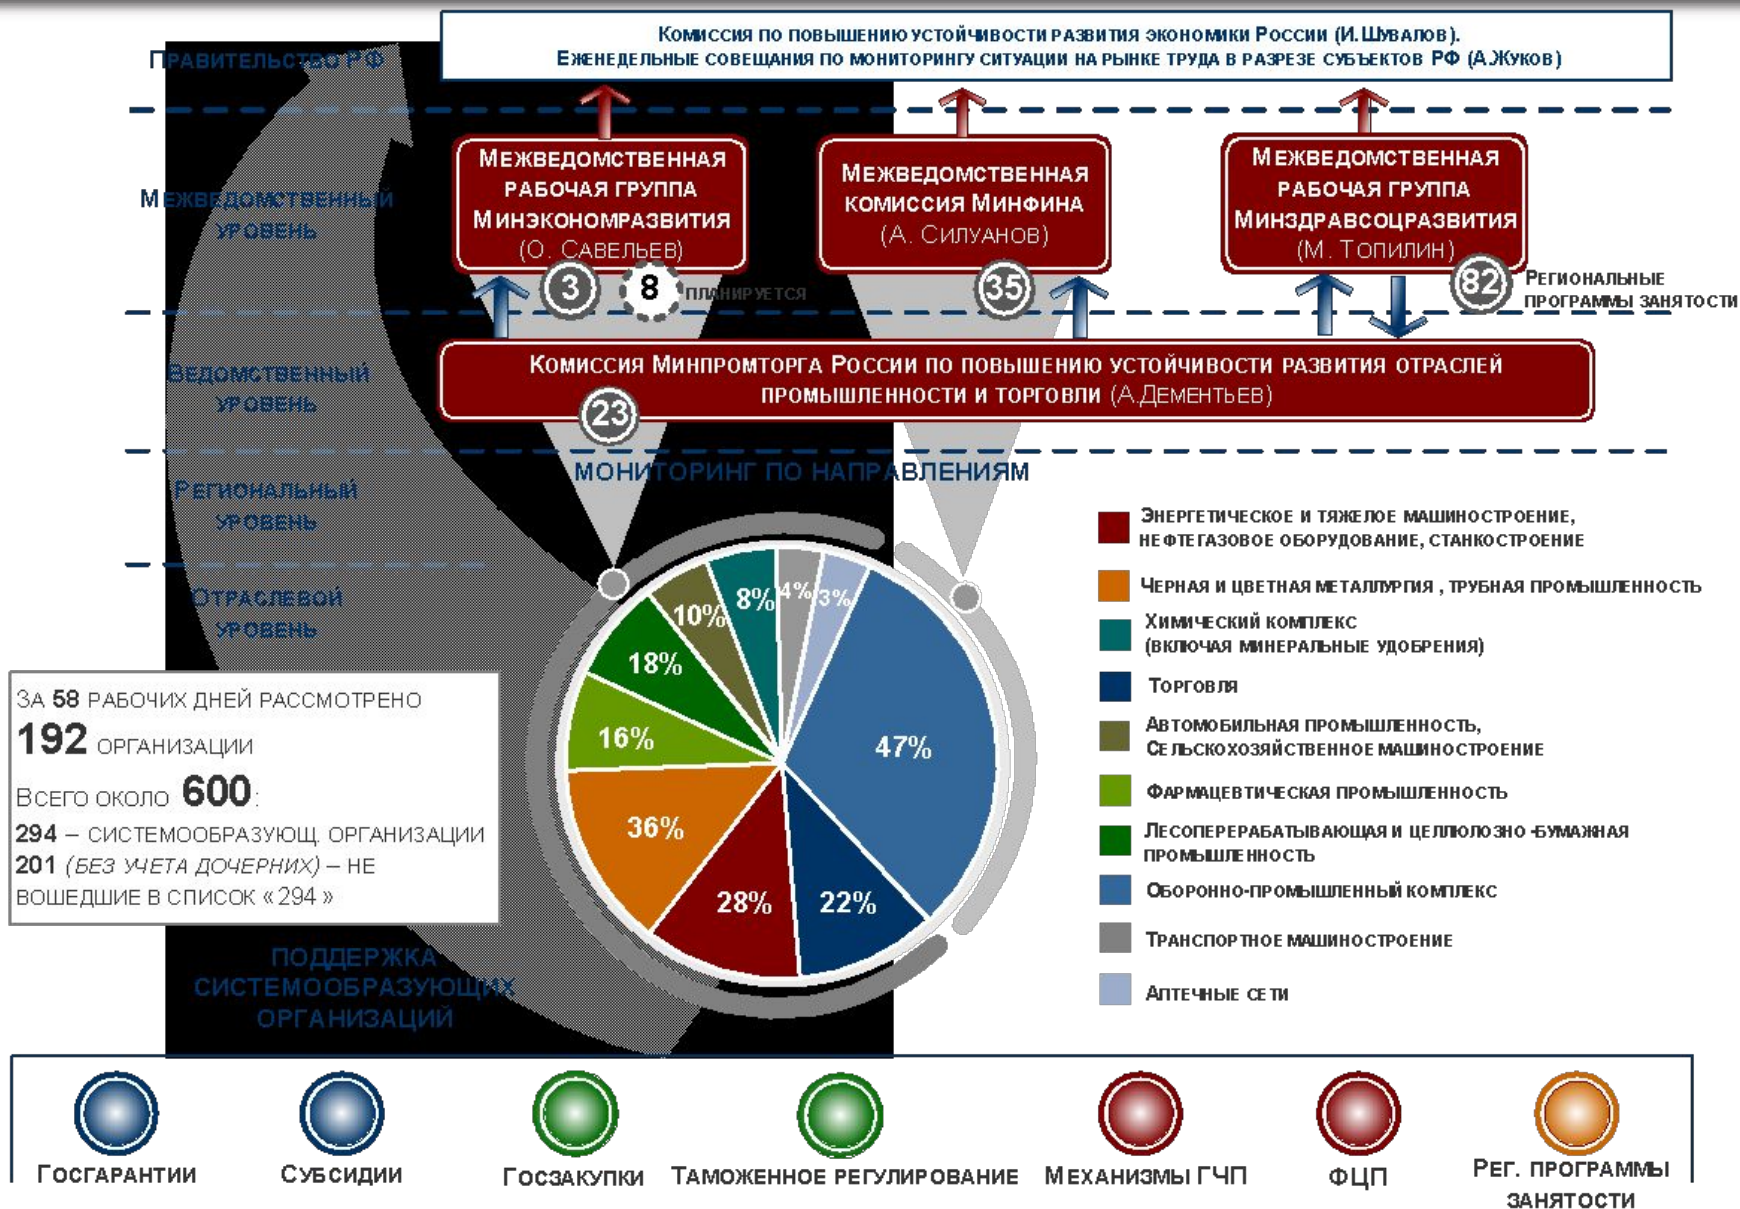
Комиссия по повышению устойчивости развития экономики России (И.Шувалов).
Еженедельные совещания по мониторингу ситуации на рынке труда в разрезе субъектов РФ (А.Жуков)

Правительство РФ

Межведомственный уровень

Межведомственная рабочая группа Минэкономразвития (О. Савельев)

Межведомственная комиссия Минфина (А. Силуанов)

Межведомственная рабочая группа Минздравсоцразвития (М. Топилин)

3

8 планируется

35

82 Региональные программы занятости

Ведомственный уровень

Комиссия Минпромторга России по повышению устойчивости развития отраслей промышленности и торговли (А.Дементьев)

23

Региональный уровень

Мониторинг по направлениям

Отраслевой уровень

За 58 рабочих дней рассмотрено
192 организации
Всего около 600:
294 – системообразующ. организации
201 (без учета дочерних) – не вошедшие в список «294»

8% 4% 3% 10% 18% 16% 47% 36% 28% 22%

Энергетическое и тяжелое машиностроение, нефтегазовое оборудование, станкостроение
Черная и цветная металлургия, трубная промышленность
Химический комплекс (включая минеральные удобрения)
Торговля
Автомобильная промышленность, сельскохозяйственное машиностроение
Фармацевтическая промышленность
Лесоперерабатывающая и целлюлозно-бумажная промышленность
Оборонно-промышленный комплекс
Транспортное машиностроение
Аптечные сети

Поддержка системообразующих организаций

Госгарантии
Субсидии
Госзакупки
Таможенное регулирование
Механизмы ГЧП
ФЦП
Рег. программы занятости